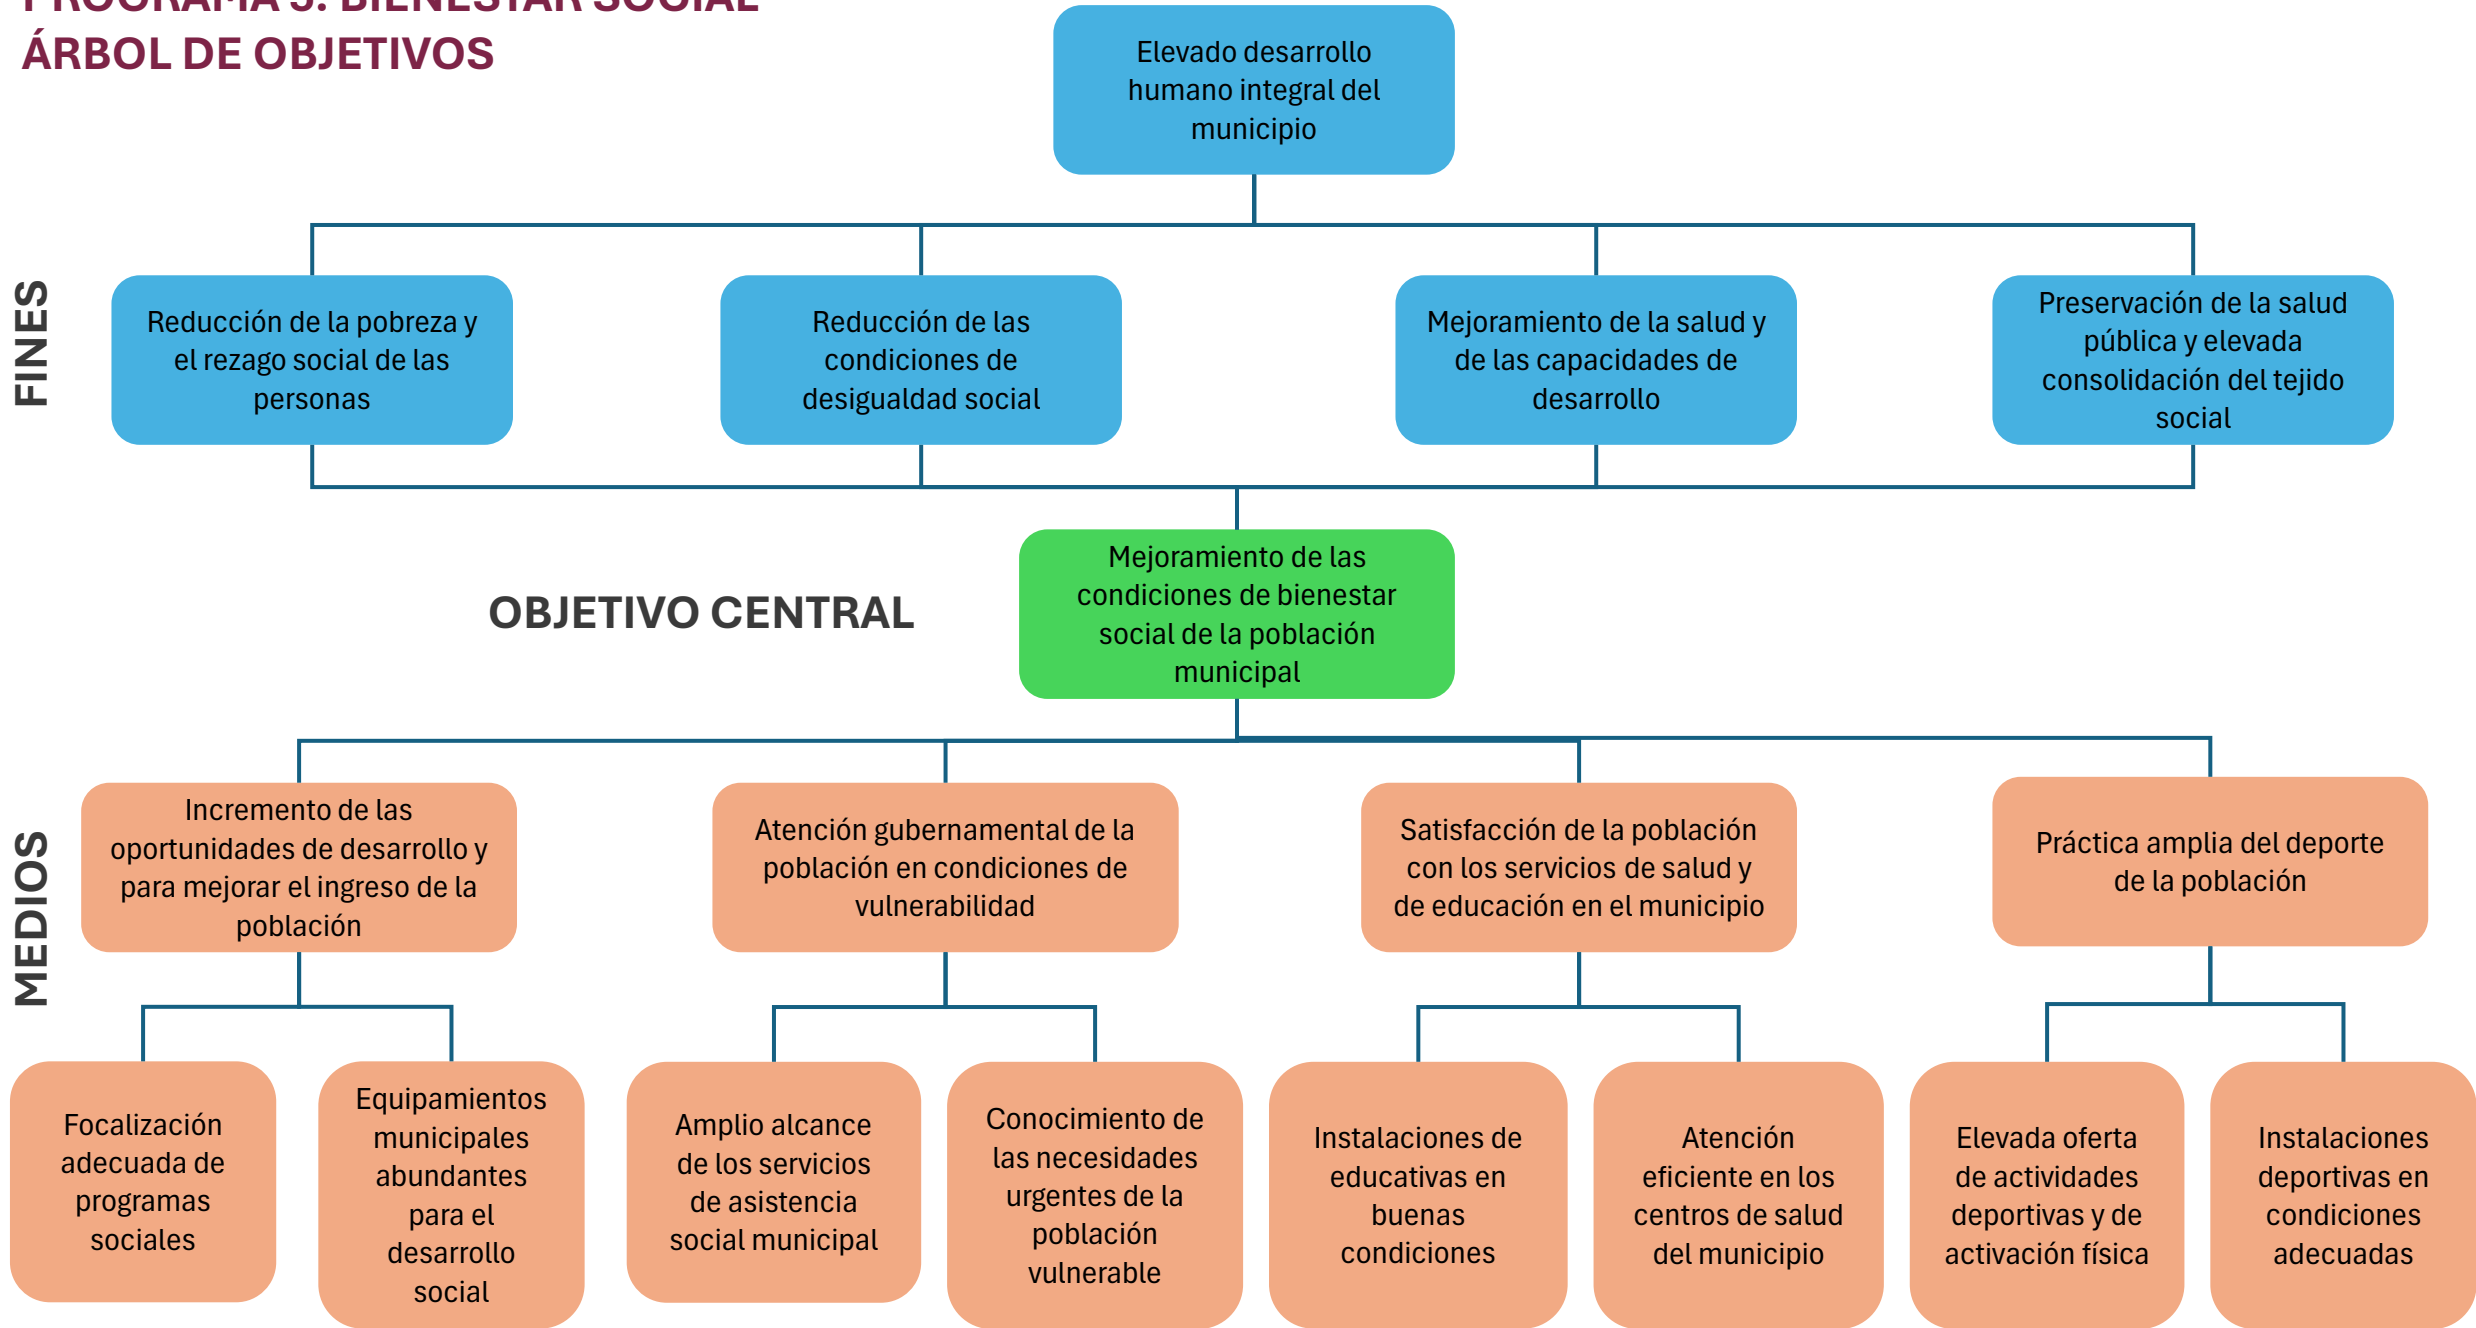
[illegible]
ÁRBOL DE OBJETIVOS

Elevado desarrollo humano integral del municipio

FINES

Reducción de la pobreza y el rezago social de las personas

Reducción de las condiciones de desigualdad social

Mejoramiento de la salud y de las capacidades de desarrollo

Preservación de la salud pública y elevada consolidación del tejido social

OBJETIVO CENTRAL

Mejoramiento de las condiciones de bienestar social de la población municipal

MEDIOS

Incremento de las oportunidades de desarrollo y para mejorar el ingreso de la población

Atención gubernamental de la población en condiciones de vulnerabilidad

Satisfacción de la población con los servicios de salud y de educación en el municipio

Práctica amplia del deporte de la población

Focalización adecuada de programas sociales

Equipamientos municipales abundantes para el desarrollo social

Amplio alcance de los servicios de asistencia social municipal

Conocimiento de las necesidades urgentes de la población vulnerable

Instalaciones de educativas en buenas condiciones

Atención eficiente en los centros de salud del municipio

Elevada oferta de actividades deportivas y de activación física

Instalaciones deportivas en condiciones adecuadas